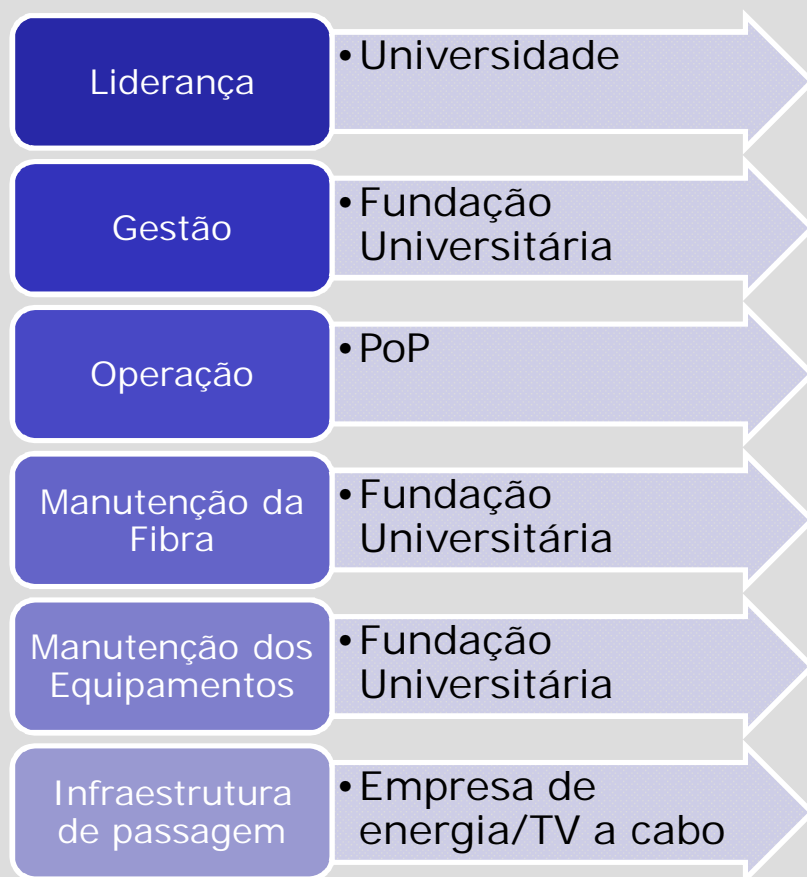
Liderança

• Universidade

Gestão

• Fundação Universitária

Operação

• PoP

Manutenção da Fibra

• Fundação Universitária

Manutenção dos Equipamentos

• Fundação Universitária

Infraestrutura de passagem

• Empresa de energia/TV a cabo